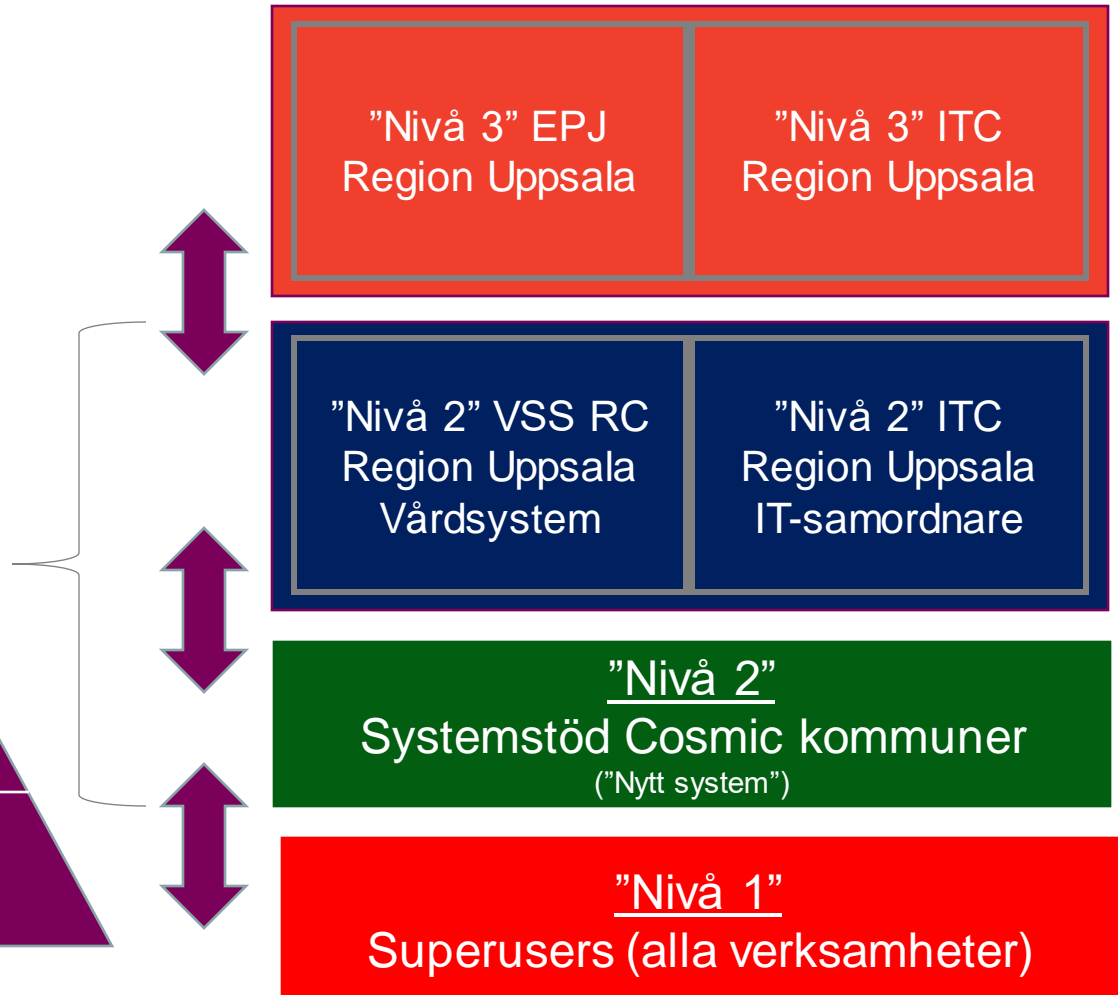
”Nivå 3” EPJ
Region Uppsala

”Nivå 3” ITC
Region Uppsala

”Nivå 2” VSS RC
Region Uppsala
Vårdsystem

”Nivå 2” ITC
Region Uppsala
IT-samordnare

”Nivå 2”
Systemstöd Cosmic kommuner
(”Nytt system”)

”Nivå 1”
Superusers (alla verksamheter)